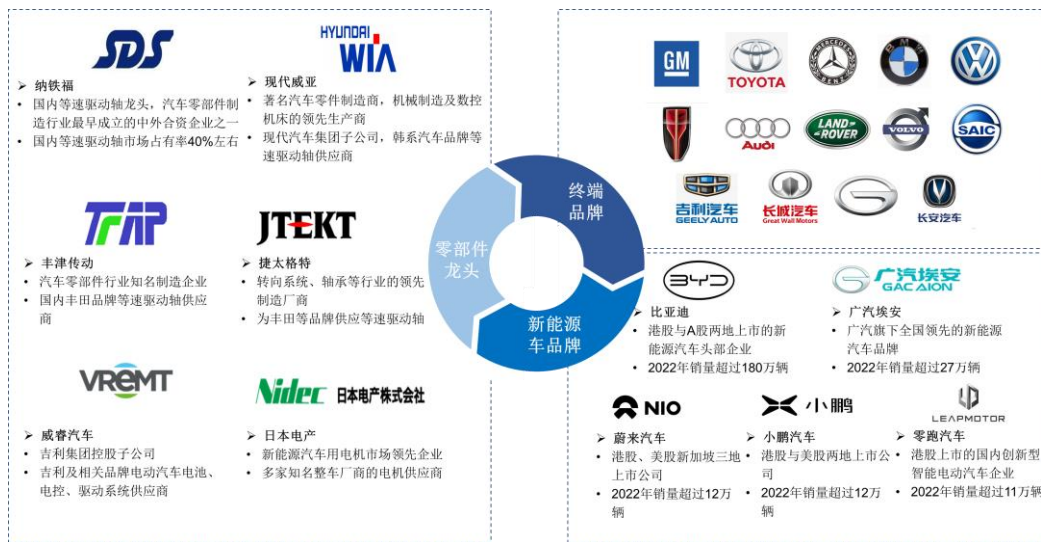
SDS

纳铁福
• 国内等速驱动轴龙头，汽车零部件制造行业最早成立的中外合资企业之一
• 国内等速驱动轴市场占有率40%左右

HYUNDAI WIA

现代威亚
• 著名汽车零件制造商，机械制造及数控机床的领先生产商
• 现代汽车集团子公司，韩系汽车品牌等速驱动轴供应商

TFAP

丰津传动
• 汽车零部件行业知名制造企业
• 国内丰田品牌等速驱动轴供应商

JTEKT

捷太格特
• 转向系统、轴承等行业的领先制造厂商
• 为丰田等品牌供应等速驱动轴

VREMT

威睿汽车
• 吉利集团控股子公司
• 吉利及相关品牌电动汽车电池、电控、驱动系统供应商

Nidec 日本电产株式会社

日本电产
• 新能源汽车用电机市场领先企业
• 多家知名整车厂商的电机供应商

零部件龙头

终端品牌

新能源车品牌

GM

TOYOTA

Audi

LAND ROVER

VOLVO

SAIC

吉利汽车 GEELY AUTO

长城汽车 Great Wall Motors

长安汽车

BYD

比亚迪
• 港股与A股两地上市的新能源汽车头部企业
• 2022年销量超过180万辆

广汽埃安 GAC AION

广汽埃安
• 广汽旗下全国领先的新能源汽车品牌
• 2022年销量超过27万辆

NIO

蔚来汽车
• 港股、美股新加坡三地上市公司
• 2022年销量超过12万辆

小鹏

小鹏汽车
• 港股与美股两地上市公司
• 2022年销量超过12万辆

LEAPMOTOR

零跑汽车
• 港股上市的国内创新型智能电动汽车企业
• 2022年销量超过11万辆